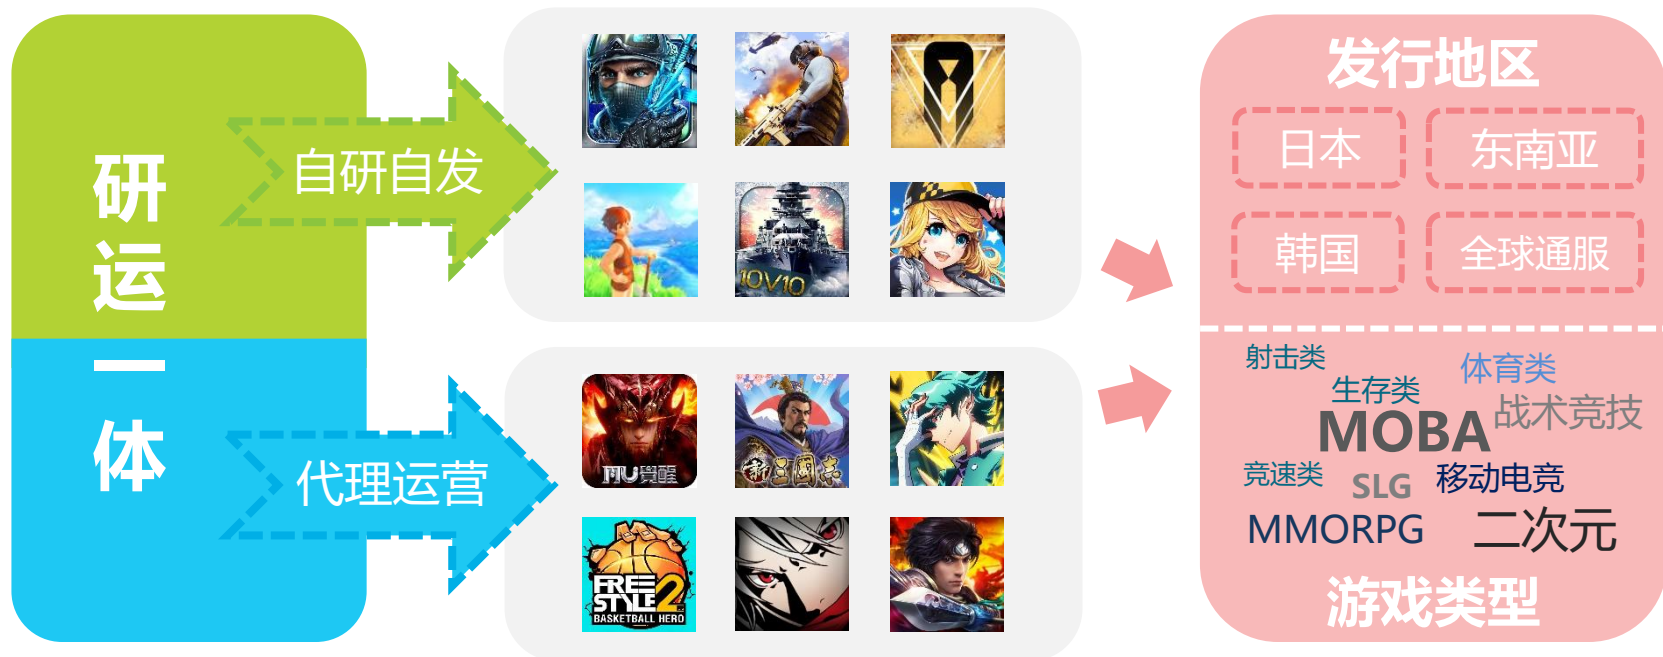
研运一体

自研自发

代理运营

10V10

MU觉醒

新三国志

FREESTYLE 2 BASKETBALL HERO

发行地区

日本

东南亚

韩国

全球通服

射击类

生存类

体育类

MOBA

战术竞技

竞速类

SLG

移动电竞

MMORPG

二次元

游戏类型